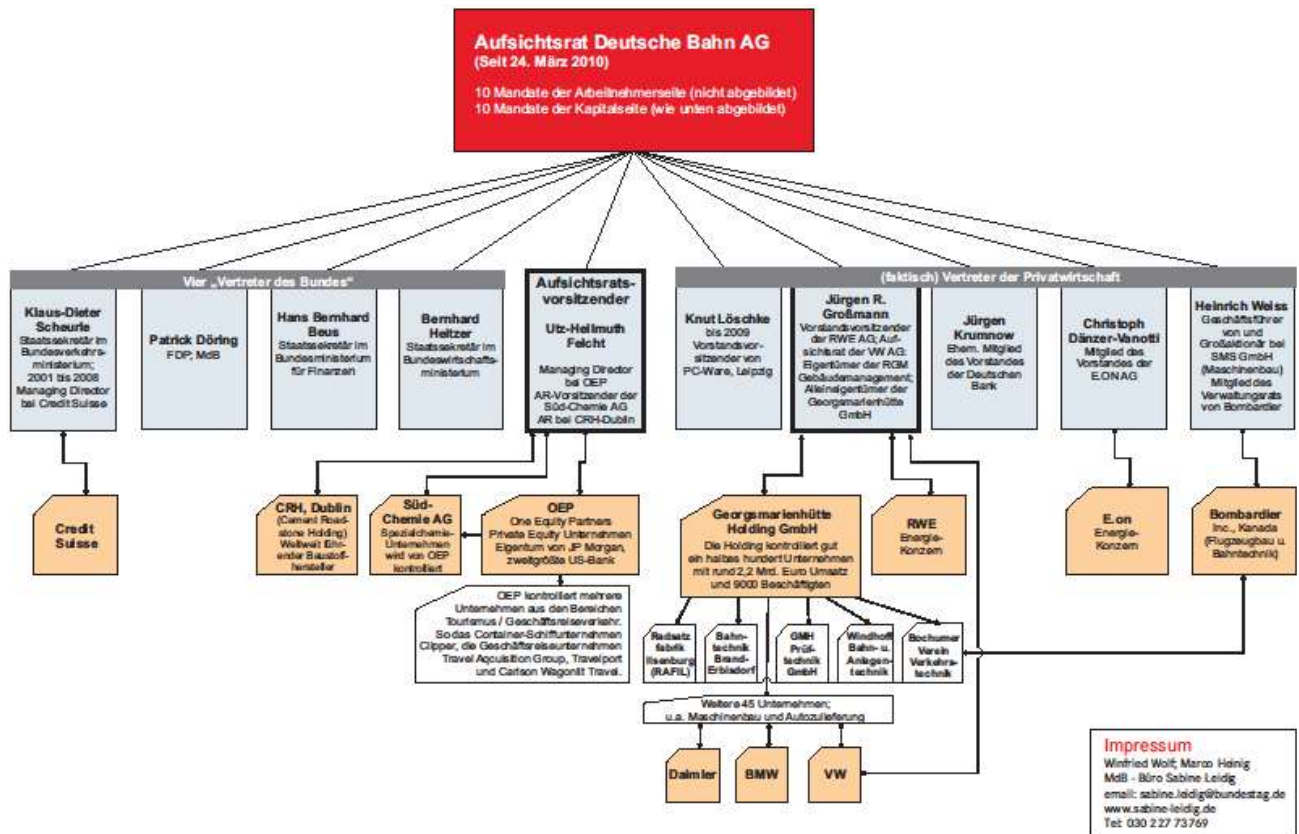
Aufsichtsrat Deutsche Bahn AG
(Seit 24. März 2010)

10 Mandate der Arbeitnehmerseite (nicht abgebildet)
10 Mandate der Kapitalseite (wie unten abgebildet)

Vier „Vertreter des Bundes"

Klaus-Dieter Scheurle
Staatssekretär im Bundesverkehrsministerium; 2001 bis 2008 Managing Director bei Credit Suisse

Patrick Döring
FDP; MdB

Hans Bernhard Beus
Staatssekretär im Bundesministerium für Finanzen

Bernhard Heitzer
Staatssekretär im Bundeswirtschaftsministerium

Aufsichtsratsvorsitzender

Utz-Hellmuth Felcht

Managing Director bei OEP
AR-Vorsitzender der Süd-Chemie AG
AR bei CRH-Dublin

(faktisch) Vertreter der Privatwirtschaft

Knut Löschke
bis 2009 Vorstandsvorsitzender von PC-Ware, Leipzig

Jürgen R. Großmann
Vorstandsvorsitzender der RWE AG; Aufsichtsrat der VW AG; Eigentümer der RGM Gebäudemanagement; Alleineigentümer der Georgsmarienhütte GmbH

Jürgen Krumnow
Ehem. Mitglied des Vorstandes der Deutschen Bank

Christoph Dänzer-Vanotti
Mitglied des Vorstandes der E.ON AG

Heinrich Weiss
Geschäftsführer von und Großaktionär bei SMS GmbH (Maschinenbau) Mitglied des Verwaltungsrats von Bombardier

Credit Suisse

CRH, Dublin
(Cement Roadstone Holding) Weltweit führender Baustoffhersteller

Süd-Chemie AG
Spezialchemie-Unternehmen wird von OEP kontrolliert

OEP
One Equity Partners
Private Equity Unternehmen Eigentum von JP Morgan, zweitgrößte US-Bank

OEP kontrolliert mehrere Unternehmen aus den Bereichen Tourismus / Geschäftsreiseverkehr. So das Container-Schiffunternehmen Clipper, die Geschäftsreiseunternehmen Travel Acquisition Group, Travelport und Carlson Wagonlit Travel.

Georgsmarienhütte Holding GmbH
Die Holding kontrolliert gut ein halbes hundert Unternehmen mit rund 2,2 Mrd. Euro Umsatz und 9000 Beschäftigten

RWE
Energie-Konzern

E.on
Energie-Konzern

Bombardier
Inc., Kanada (Flugzeugbau u. Bahntechnik)

Radsatzfabrik Ilsenburg (RAFIL)

Bahntechnik Brand-Erbisdorf

GMH Prüftechnik GmbH

Windhoff Bahn- u. Anlagentechnik

Bochumer Verein Verkehrstechnik

Weitere 45 Unternehmen; u.a. Maschinenbau und Autozulieferung

Daimler

BMW

VW

Impressum
Winfried Wolf; Marco Heinig
MdB - Büro Sabine Leidig
email: sabine.leidig@bundestag.de
www.sabine-leidig.de
Tel: 030 227 73769